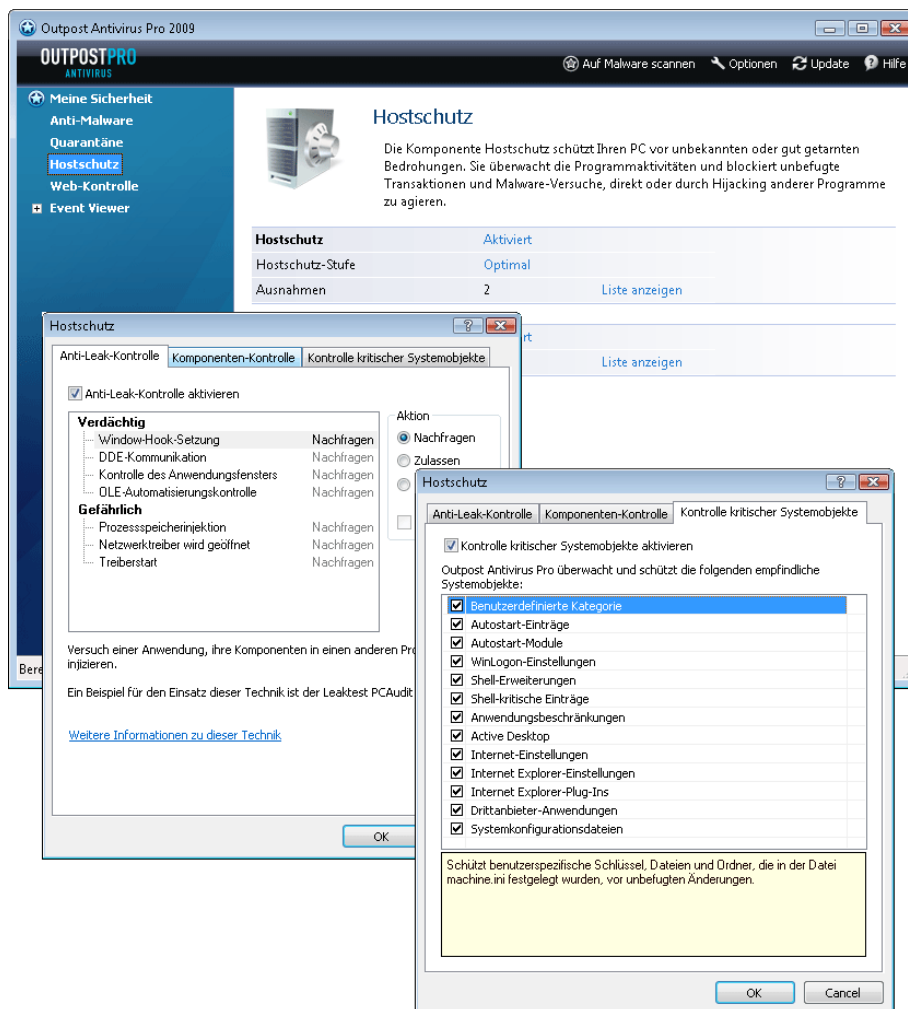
Outpost Antivirus Pro 2009

OUTPOSTPRO
ANTIVIRUS

Auf Malware scannen   Optionen   Update   Hilfe

Meine Sicherheit
Anti-Malware
Quarantäne
Hostschutz
Web-Kontrolle
Event Viewer

Hostschutz

Die Komponente Hostschutz schützt Ihren PC vor unbekannten oder gut getarnten Bedrohungen. Sie überwacht die Programmaktivitäten und blockiert unbefugte Transaktionen und Malware-Versuche, direkt oder durch Hijacking anderer Programme zu agieren.

| Hostschutz | Aktiviert | |
|---|---|---|
| Hostschutz-Stufe | Optimal | |
| Ausnahmen | 2 | Liste anzeigen |

rt
Liste anzeigen

Bere

Hostschutz

Anti-Leak-Kontrolle | Komponenten-Kontrolle | Kontrolle kritischer Systemobjekte

Anti-Leak-Kontrolle aktivieren

Verdächtig
Window-Hook-Setzung   Nachfragen
DDE-Kommunikation   Nachfragen
Kontrolle des Anwendungsfensters   Nachfragen
OLE-Automatisierungskontrolle   Nachfragen
Gefährlich
Prozessspeicherinjektion   Nachfragen
Netzwerktreiber wird geöffnet   Nachfragen
Treiberstart   Nachfragen

Aktion
Nachfragen
Zulassen

Versuch einer Anwendung, ihre Komponenten in einen anderen Pro injizieren.

Ein Beispiel für den Einsatz dieser Technik ist der Leaktest PCAudit

Weitere Informationen zu dieser Technik

OK

Hostschutz

Anti-Leak-Kontrolle | Komponenten-Kontrolle | Kontrolle kritischer Systemobjekte

Kontrolle kritischer Systemobjekte aktivieren

Outpost Antivirus Pro überwacht und schützt die folgenden empfindliche Systemobjekte:

Benutzerdefinierte Kategorie
Autostart-Einträge
Autostart-Module
WinLogon-Einstellungen
Shell-Erweiterungen
Shell-kritische Einträge
Anwendungsbeschränkungen
Active Desktop
Internet-Einstellungen
Internet Explorer-Einstellungen
Internet Explorer-Plug-Ins
Drittanbieter-Anwendungen
Systemkonfigurationsdateien

Schützt benutzerspezifische Schlüssel, Dateien und Ordner, die in der Datei machine.ini festgelegt wurden, vor unbefugten Änderungen.

OK   Cancel